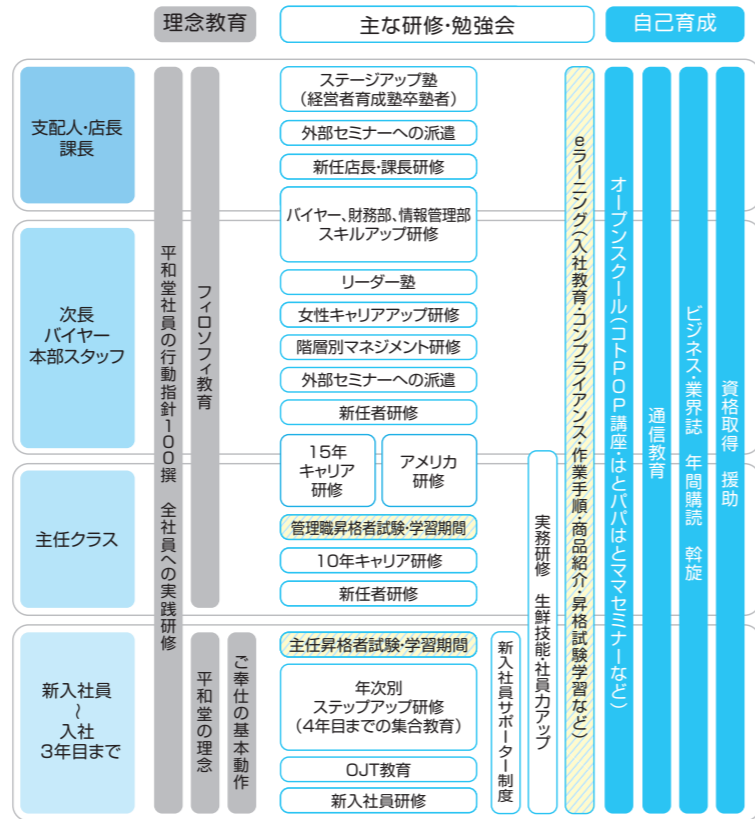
理念教育

主な研修・勉強会

自己育成

支配人・店長
課長

次長
バイヤー
本部スタッフ

主任クラス

新入社員
〜
入社
3年目まで

平和堂社員の行動指針100撰　全社員への実践研修

フィロソフィ教育

平和堂の理念

ご奉仕の基本動作

ステージアップ塾
（経営者育成塾卒塾者）

外部セミナーへの派遣

新任店長・課長研修

バイヤー、財務部、情報管理部
スキルアップ研修

リーダー塾

女性キャリアアップ研修

階層別マネジメント研修

外部セミナーへの派遣

新任者研修

15年
キャリア
研修

アメリカ
研修

管理職昇格者試験・学習期間

10年キャリア研修

新任者研修

主任昇格者試験・学習期間

年次別
ステップアップ研修
（4年目までの集合教育）

OJT教育

新入社員研修

新入社員サポーター制度

実務研修　生鮮技能・社員力アップ

eラーニング（入社教育・コンプライアンス・作業手順・商品紹介・昇格試験学習など）

オープンスクール（コトPOP講座・はとパパはとママセミナーなど）

通信教育

ビジネス・業界誌　年間購読　斡旋

資格取得　援助